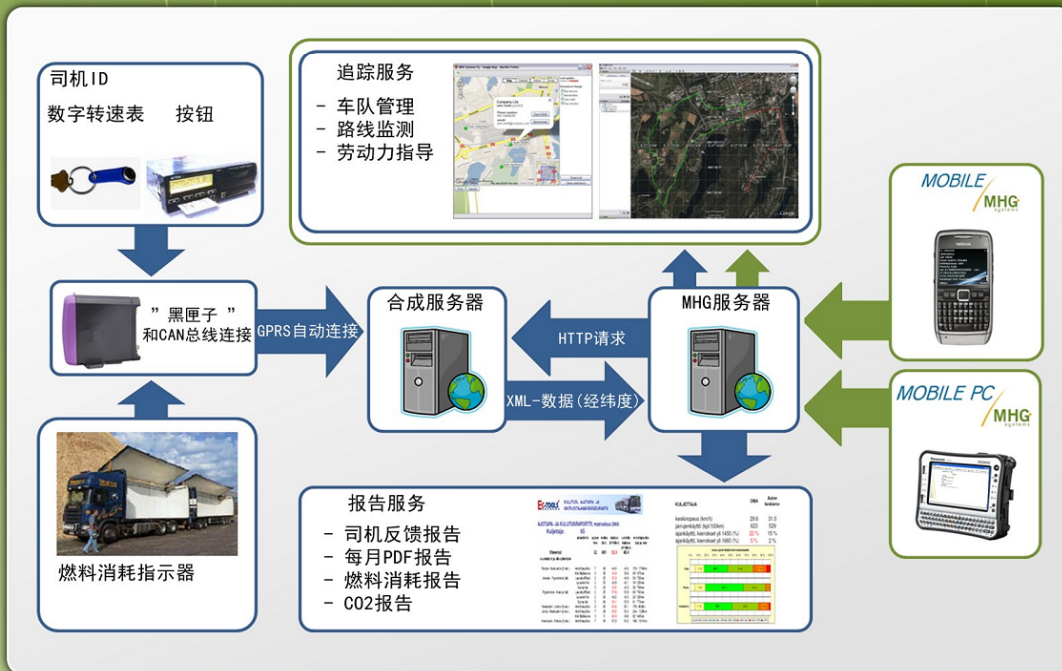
司机ID
数字转速表　按钮

追踪服务
- 车队管理
- 路线监测
- 劳动力指导

MOBILE MHG systems

"黑匣子"
和CAN总线连接

GPRS自动连接

合成服务器

HTTP请求

MHG服务器

XML-数据(经纬度)

MOBILE PC MHG systems

燃料消耗指示器

报告服务
- 司机反馈报告
- 每月PDF报告
- 燃料消耗报告
- CO2报告